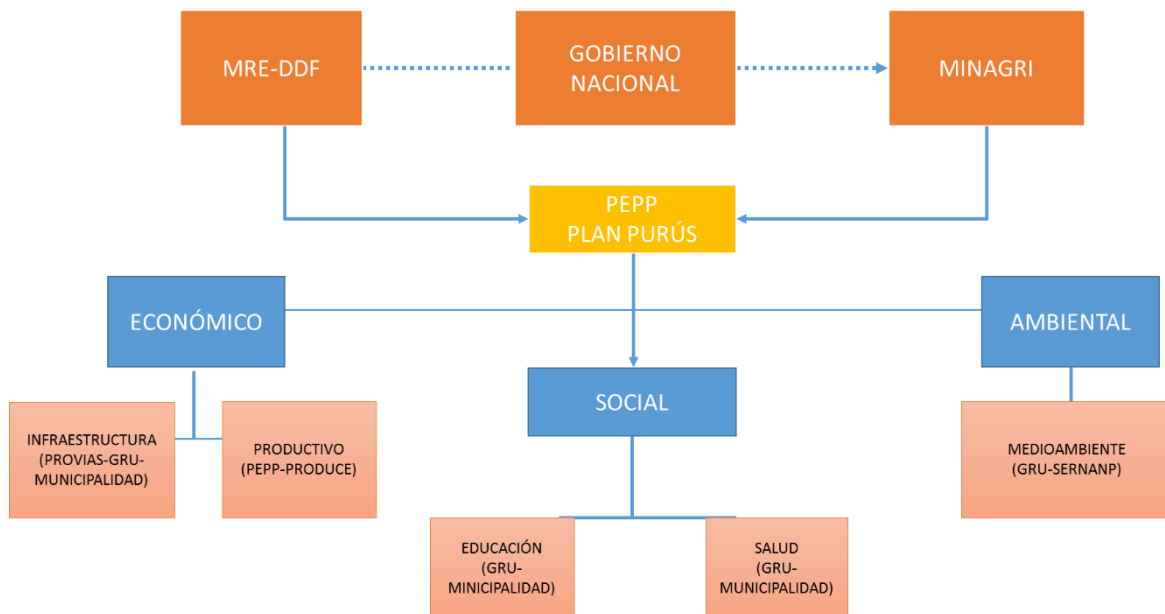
MRE-DDF

GOBIERNO NACIONAL

MINAGRI

PEPP
PLAN PURÚS

ECONÓMICO

AMBIENTAL

SOCIAL

INFRAESTRUCTURA (PROVIAS-GRU-MUNICIPALIDAD)

PRODUCTIVO (PEPP-PRODUCE)

MEDIOAMBIENTE (GRU-SERNANP)

EDUCACIÓN (GRU-MINICIPALIDAD)

SALUD (GRU-MUNICIPALIDAD)